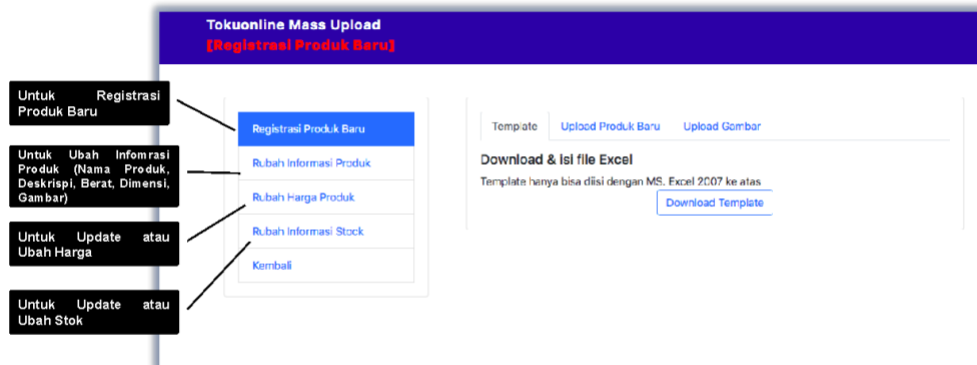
Tokuonline Mass Upload
[Registrasi Produk Baru]

Untuk Registrasi Produk Baru

Untuk Ubah Infomrasi Produk (Nama Produk, Deskrispi, Berat, Dimensi, Gambar)

Untuk Update atau Ubah Harga

Untuk Update atau Ubah Stok

Registrasi Produk Baru
Rubah Informasi Produk
Rubah Harga Produk
Rubah Informasi Stock
Kembali

Template
Upload Produk Baru
Upload Gambar

Download & isi file Excel
Template hanya bisa diisi dengan MS. Excel 2007 ke atas
Download Template